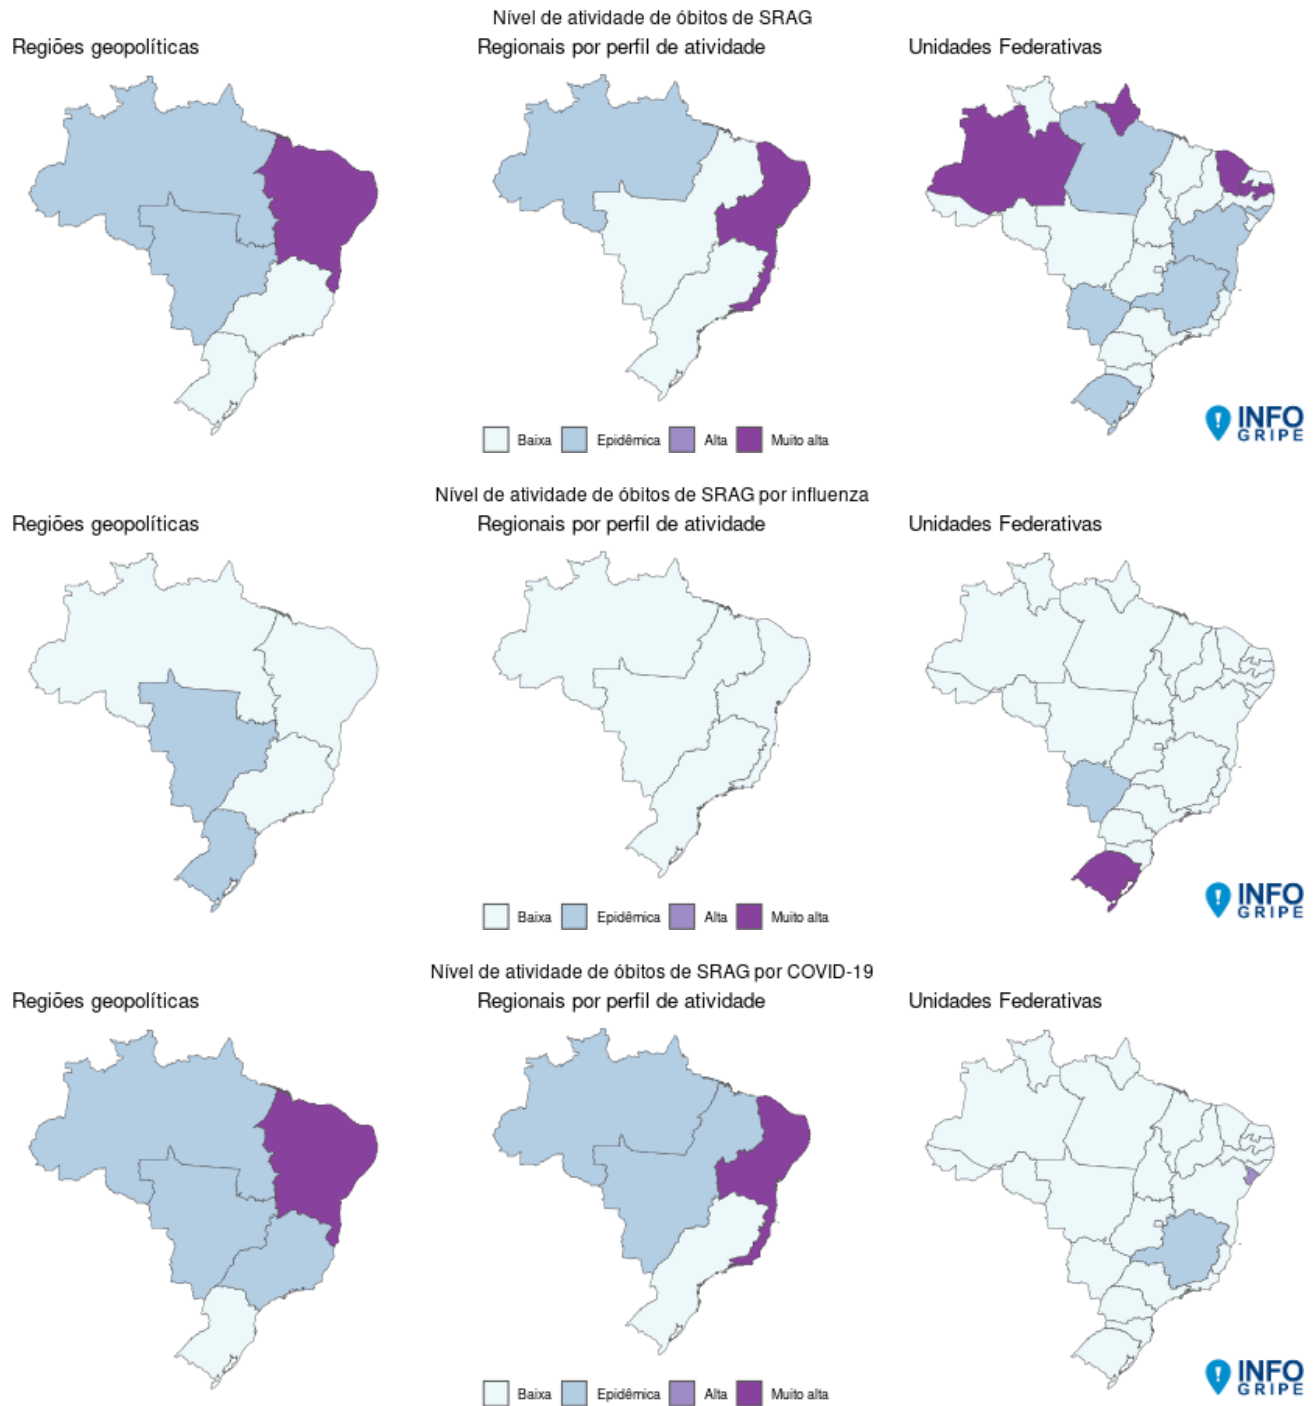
Nível de atividade de óbitos de SRAG

Regiões geopolíticas

Regionais por perfil de atividade

Unidades Federativas

Baixa Epidêmica Alta Muito alta

INFO GRIPE

Nível de atividade de óbitos de SRAG por influenza

Regiões geopolíticas

Regionais por perfil de atividade

Unidades Federativas

Baixa Epidêmica Alta Muito alta

INFO GRIPE

Nível de atividade de óbitos de SRAG por COVID-19

Regiões geopolíticas

Regionais por perfil de atividade

Unidades Federativas

Baixa Epidêmica Alta Muito alta

INFO GRIPE